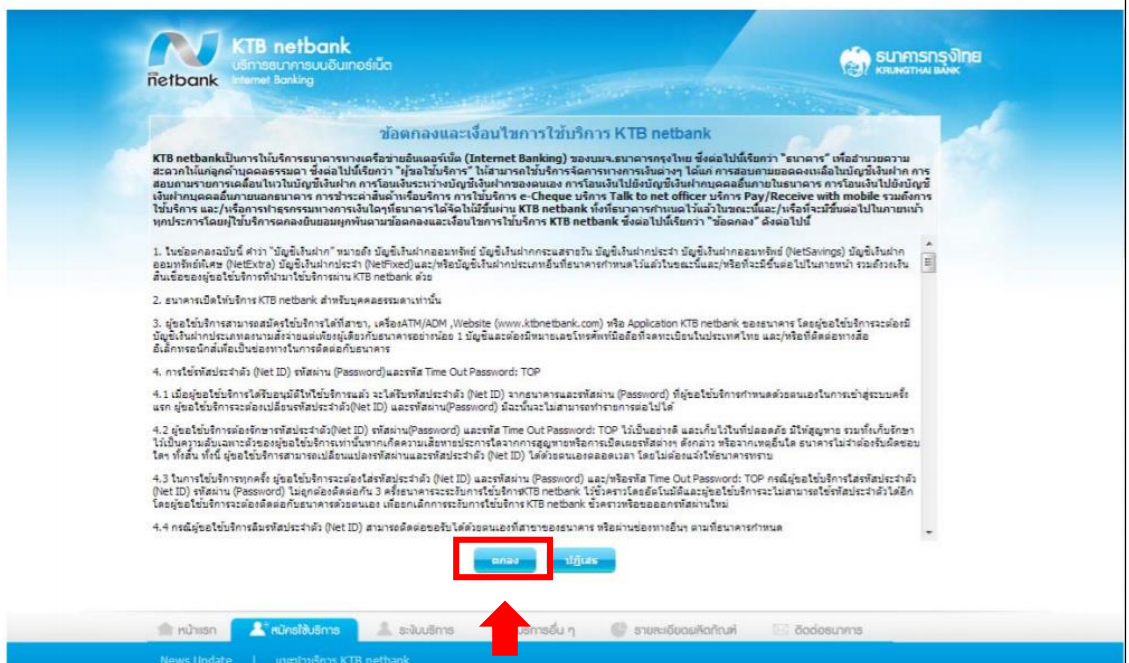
netbank KTB netbank บริการธนาคารบนอินเทอร์เน็ต Internet Banking

ธนาคารกรุงไทย KRUNGTHAI BANK

ข้อตกลงและเงื่อนไขการใช้บริการ KTB netbank

KTB netbankเป็นการให้บริการธนาคารทางเครือข่ายอินเตอร์เน็ต (Internet Banking) ของบมจ.ธนาคารกรุงไทย ซึ่งต่อไปนี้เรียกว่า "ธนาคาร" เพื่ออำนวยความสะดวกให้แก่ลูกค้าบุคคลธรรมดา ซึ่งต่อไปนี้เรียกว่า "ผู้ขอใช้บริการ" ให้สามารถใช้บริการจัดการทางการเงินต่างๆ ได้แก่ การสอบถามยอดคงเหลือในบัญชีเงินฝาก การสอบถามรายการเคลื่อนไหวในบัญชีเงินฝาก การโอนเงินระหว่างบัญชีเงินฝากของตนเอง การโอนเงินไปยังบัญชีเงินฝากบุคคลอื่นภายในธนาคาร การโอนเงินไปยังบัญชีเงินฝากบุคคลอื่นภายนอกธนาคาร การชำระค่าสินค้าเพื่อบริการ การใช้บริการ e-Cheque บริการ Talk to net officer บริการ Pay/Receive with mobile รวมถึงการใช้บริการ และ/หรือการทำธุรกรรมทางการเงินใดๆที่ธนาคารได้จัดให้มีขึ้นผ่าน KTB netbank ทั้งที่ธนาคารกำหนดไว้แล้วในขณะนี้และ/หรือที่จะมีขึ้นต่อไปในภายหน้า ทุกประการโดยผู้ใช้บริการตกลงยินยอมผูกพันตามข้อตกลงและเงื่อนไขการใช้บริการ KTB netbank ซึ่งต่อไปนี้เรียกว่า "ข้อตกลง" ดังต่อไปนี้

1. ในข้อตกลงฉบับนี้ คำว่า "บัญชีเงินฝาก" หมายถึง บัญชีเงินฝากออมทรัพย์ บัญชีเงินฝากกระแสรายวัน บัญชีเงินฝากประจำ บัญชีเงินฝากออมทรัพย์ (NetSavings) บัญชีเงินฝากออมทรัพย์พิเศษ (NetExtra) บัญชีเงินฝากประจำ (NetFixed)และ/หรือบัญชีเงินฝากประเภทอื่นที่ธนาคารกำหนดไว้แล้วในขณะนี้และ/หรือที่จะมีขึ้นต่อไปในภายหน้า รวมถึงวงเงินสินเชื่อของผู้ขอใช้บริการที่นำมาใช้บริการผ่าน KTB netbank ด้วย

2. ธนาคารเปิดให้บริการ KTB netbank สำหรับบุคคลธรรมดาเท่านั้น

3. ผู้ขอใช้บริการสามารถสมัครใช้บริการได้ที่สาขา, เครื่องATM/ADM ,Website (www.ktbnetbank.com) หรือ Application KTB netbank ของธนาคาร โดยผู้ขอใช้บริการจะต้องมีบัญชีเงินฝากประเภทออมทรัพย์หรือกระแสรายวันอย่างน้อย 1 บัญชีและต้องมีหมายเลขโทรศัพท์มือถือที่จดทะเบียนในประเทศไทย และ/หรือที่ติดต่อทางอีเล็กทรอนิกส์เพื่อเป็นช่องทางในการติดต่อกับธนาคาร

4. การใช้รหัสประจำตัว (Net ID) รหัสผ่าน (Password)และรหัส Time Out Password: TOP

4.1 เมื่อผู้ขอใช้บริการได้รับอนุมัติให้ใช้บริการแล้ว จะได้รับรหัสประจำตัว (Net ID) จากธนาคารและรหัสผ่าน (Password) ที่ผู้ขอใช้บริการกำหนดด้วยตนเองในการเข้าสู่ระบบครั้งแรก ผู้ขอใช้บริการจะต้องเปลี่ยนรหัสประจำตัว(Net ID) และรหัสผ่าน(Password) มิฉะนั้นจะไม่สามารถทำรายการต่อไปได้

4.2 ผู้ขอใช้บริการต้องรักษารหัสประจำตัว(Net ID) รหัสผ่าน(Password) และรหัส Time Out Password: TOP ไว้เป็นอย่างดี และเก็บไว้ในที่ปลอดภัย มิให้สูญหาย รวมทั้งเก็บรักษาไว้เป็นความลับเฉพาะตัวของผู้ขอใช้บริการเท่านั้นหากเกิดความเสียหายประการใดจากการสูญหายหรือการเปิดเผยรหัสต่างๆ ดังกล่าว หรือจากเหตุอื่นใด ธนาคารไม่จำต้องรับผิดชอบใดๆ ทั้งสิ้น ทั้งนี้ ผู้ขอใช้บริการสามารถเปลี่ยนแปลงรหัสผ่านและรหัสประจำตัว (Net ID) ได้ด้วยตนเองตลอดเวลา โดยไม่ต้องแจ้งให้ธนาคารทราบ

4.3 ในการใช้บริการทุกครั้ง ผู้ขอใช้บริการจะต้องใส่รหัสประจำตัว (Net ID) และรหัสผ่าน (Password) และ/หรือรหัส Time Out Password: TOP กรณีผู้ขอใช้บริการใส่รหัสประจำตัว (Net ID) รหัสผ่าน (Password) ไม่ถูกต้องติดต่อกัน 3 ครั้งธนาคารจะระงับการใช้บริการKTB netbank ไว้ชั่วคราวโดยอัตโนมัติและผู้ขอใช้บริการจะไม่สามารถใช้รหัสประจำตัวได้อีก โดยผู้ขอใช้บริการจะต้องติดต่อกับธนาคารด้วยตนเอง เพื่อยกเลิกการระงับการใช้บริการ KTB netbank ชั่วคราวหรือขอออกรหัสผ่านใหม่

4.4 กรณีผู้ขอใช้บริการลืมรหัสประจำตัว (Net ID) สามารถติดต่อขอรับได้ด้วยตนเองที่สาขาของธนาคาร หรือผ่านช่องทางอื่นๆ ตามที่ธนาคารกำหนด

ตกลง ปฏิเสธ

หน้าแรก สมัครใช้บริการ ระงับบริการ บริการอื่น ๆ รายละเอียดผลิตภัณฑ์ ติดต่อธนาคาร

News Update | แนะนำบริการ KTB netbank